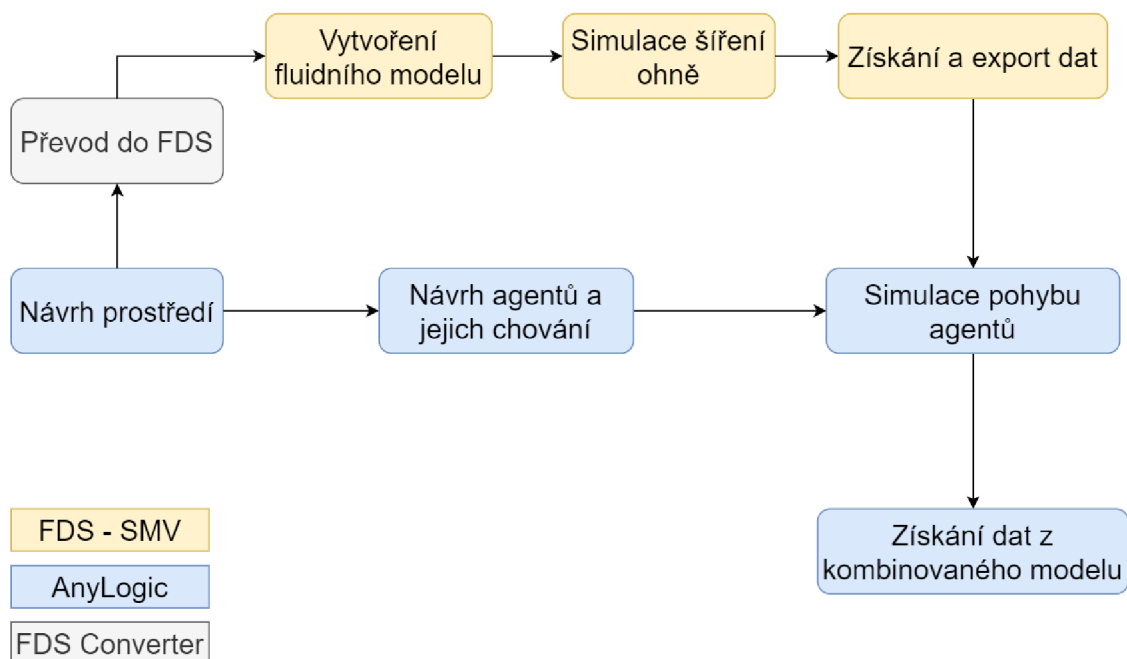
Vytvoření fluidního modelu

Simulace šíření ohně

Získání a export dat

Převod do FDS

Návrh prostředí

Návrh agentů a jejich chování

Simulace pohybu agentů

Získání dat z kombinovaného modelu

FDS - SMV

AnyLogic

FDS Converter